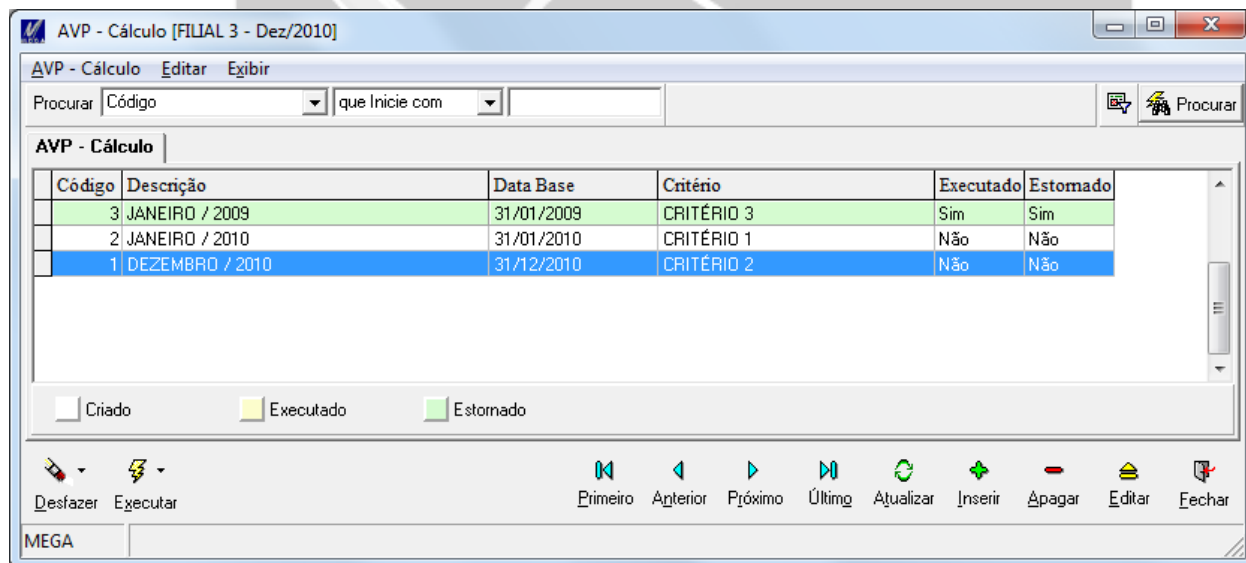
AVP - Cálculo [FILIAL 3 - Dez/2010]

AVP - Cálculo Editar Exibir

Procurar Código que Inicie com Procurar

AVP - Cálculo

| Código | Descrição | Data Base | Critério | Executado | Estornado |
|---|---|---|---|---|---|
| 3 | JANEIRO / 2009 | 31/01/2009 | CRITÉRIO 3 | Sim | Sim |
| 2 | JANEIRO / 2010 | 31/01/2010 | CRITÉRIO 1 | Não | Não |
| 1 | DEZEMBRO / 2010 | 31/12/2010 | CRITÉRIO 2 | Não | Não |

Criado Executado Estornado

Desfazer Executar Primeiro Anterior Próximo Último Atualizar Inserir Apagar Editar Fechar

MEGA